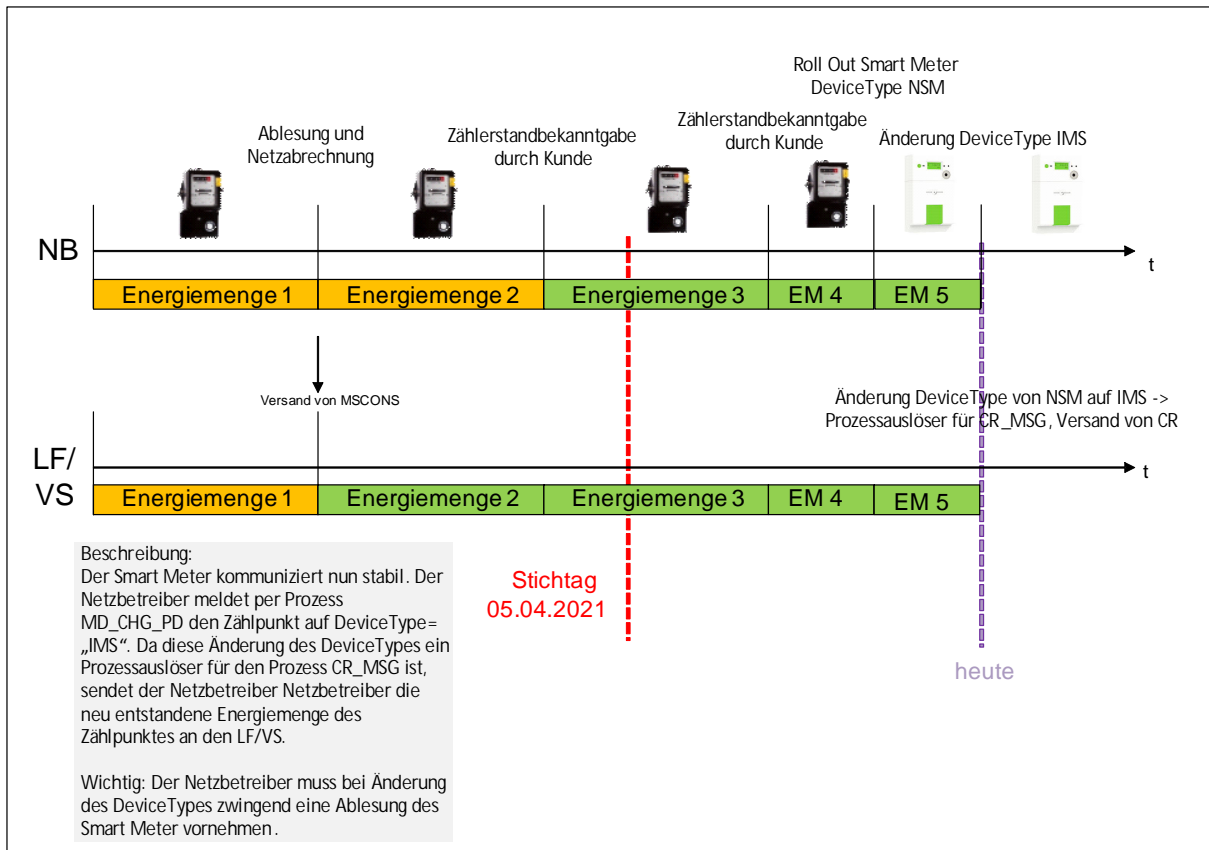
Roll Out Smart Meter
DeviceType NSM

Ablesung und Netzabrechnung

Zählerstandbekanntgabe durch Kunde

Zählerstandbekanntgabe durch Kunde

Änderung DeviceType IMS

NB

t

| Energiemenge 1 | Energiemenge 2 | Energiemenge 3 | EM 4 | EM 5 |
|---|---|---|---|---|

Versand von MSCONS

Änderung DeviceType von NSM auf IMS -> Prozessauslöser für CR_MSG, Versand von CR

LF/
VS

t

| Energiemenge 1 | Energiemenge 2 | Energiemenge 3 | EM 4 | EM 5 |
|---|---|---|---|---|

Beschreibung:
Der Smart Meter kommuniziert nun stabil. Der Netzbetreiber meldet per Prozess MD_CHG_PD den Zählpunkt auf DeviceType= „IMS“. Da diese Änderung des DeviceTypes ein Prozessauslöser für den Prozess CR_MSG ist, sendet der Netzbetreiber Netzbetreiber die neu entstandene Energiemenge des Zählpunktes an den LF/VS.

Wichtig: Der Netzbetreiber muss bei Änderung des DeviceTypes zwingend eine Ablesung des Smart Meter vornehmen.

Stichtag
05.04.2021

heute